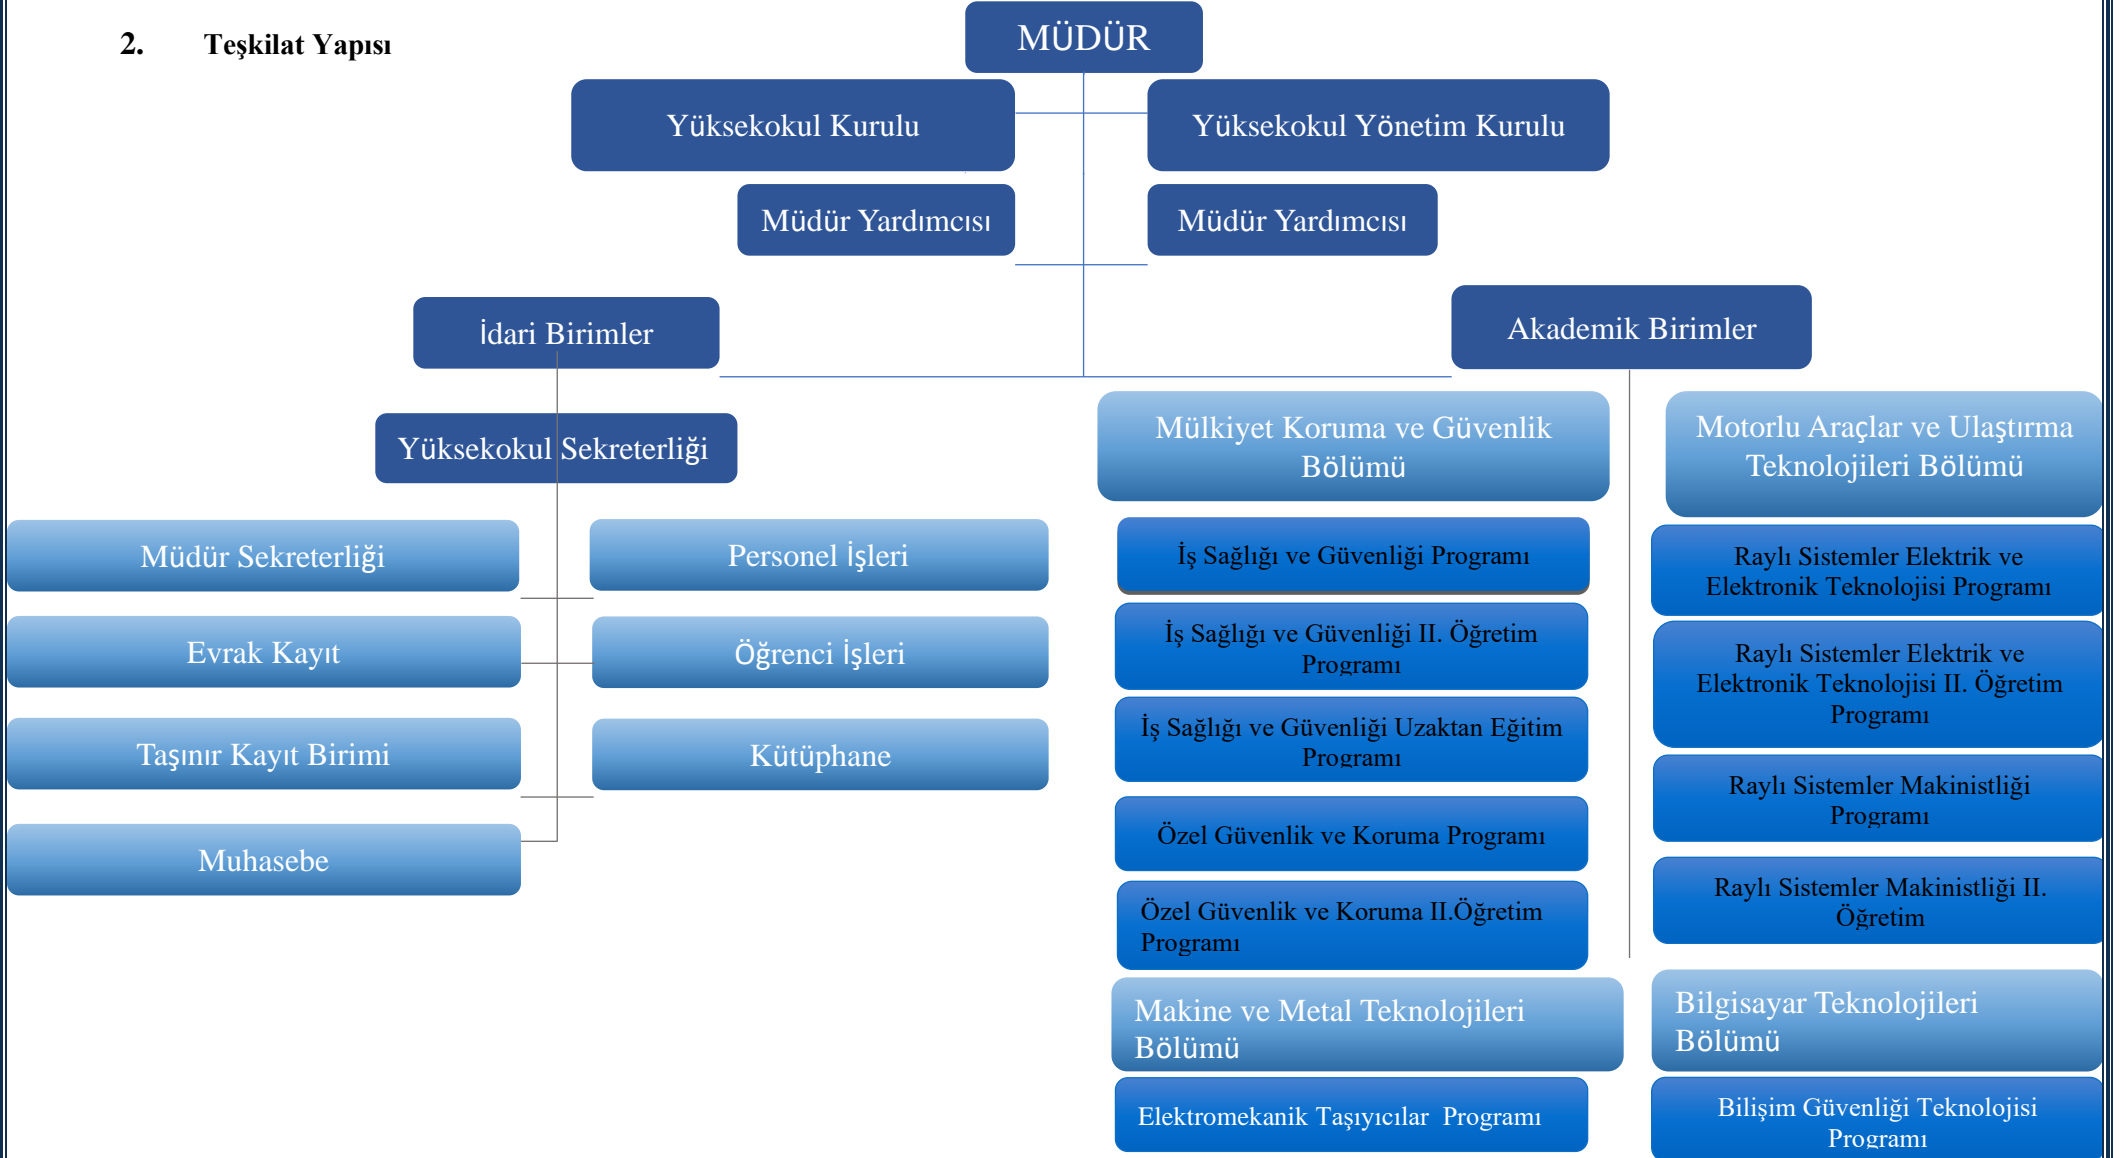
2. Teşkilat Yapısı

MÜDÜR

Yüksekokul Kurulu

Yüksekokul Yönetim Kurulu

Müdür Yardımcısı

Müdür Yardımcısı

İdari Birimler

Akademik Birimler

Yüksekokul Sekreterliği

Müdür Sekreterliği

Personel İşleri

Evrak Kayıt

Öğrenci İşleri

Taşınır Kayıt Birimi

Kütüphane

Muhasebe

Mülkiyet Koruma ve Güvenlik Bölümü

İş Sağlığı ve Güvenliği Programı

İş Sağlığı ve Güvenliği II. Öğretim Programı

İş Sağlığı ve Güvenliği Uzaktan Eğitim Programı

Özel Güvenlik ve Koruma Programı

Özel Güvenlik ve Koruma II.Öğretim Programı

Makine ve Metal Teknolojileri Bölümü

Elektromekanik Taşıyıcılar Programı

Motorlu Araçlar ve Ulaştırma Teknolojileri Bölümü

Raylı Sistemler Elektrik ve Elektronik Teknolojisi Programı

Raylı Sistemler Elektrik ve Elektronik Teknolojisi II. Öğretim Programı

Raylı Sistemler Makinistliği Programı

Raylı Sistemler Makinistliği II. Öğretim

Bilgisayar Teknolojileri Bölümü

Bilişim Güvenliği Teknolojisi Programı